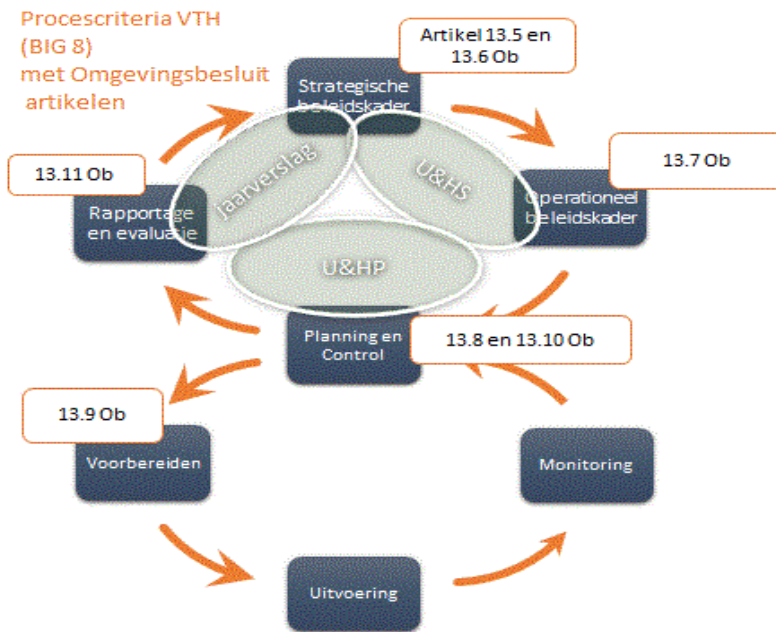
Procescriteria VTH (BIG 8) met Omgevingsbesluit artikelen

Artikel 13.5 en 13.6 Ob

Strategische beleidskader

13.11 Ob

13.7 Ob

Jaarverslag

U&HS

Rapportage en evaluatie

Operationeel beleidskader

U&HP

Planning en Control

13.8 en 13.10 Ob

13.9 Ob

Voorbereiden

Monitoring

Uitvoering